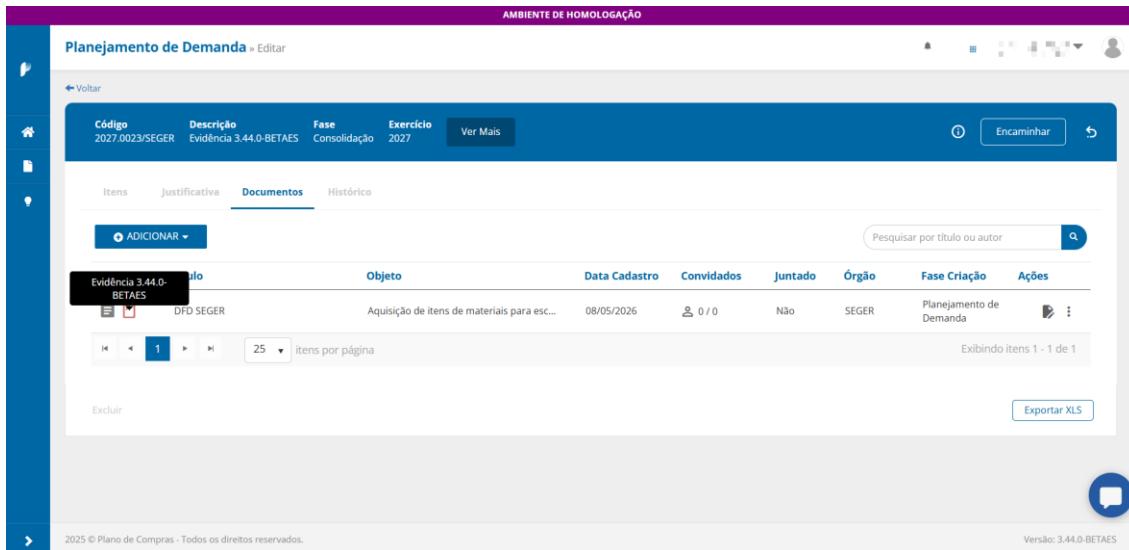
AMBIENTE DE HOMOLOGAÇÃO

Planejamento de Demanda » Editar

← Voltar

Código
2027.0023/SEGER

Descrição
Evidência 3.44.0-BETAES

Fase
Consolidação

Exercício
2027

Ver Mais

Encaminhar

Itens Justificativa Documentos Histórico

ADICIONAR

Pesquisar por título ou autor

Evidência 3.44.0-BETAES

| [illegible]ulo | Objeto | Data Cadastro | Convidados | Juntado | Órgão | Fase Criação | Ações |
|---|---|---|---|---|---|---|---|
| DFD SEGER | Aquisição de itens de materiais para esc... | 08/05/2026 | 0 / 0 | Não | SEGER | Planejamento de Demanda | |

1

25 itens por página

Exibindo itens 1 - 1 de 1

Excluir

Exportar XLS

2025 © Plano de Compras - Todos os direitos reservados.

Versão: 3.44.0-BETAES